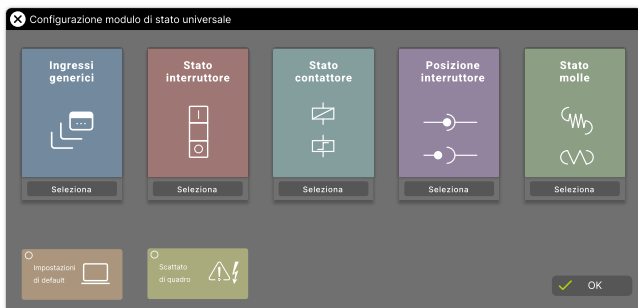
Configurazione modulo di stato universale

Ingressi generici

Seleziona

Stato interruttore

I

O

Seleziona

Stato contattore

Seleziona

Posizione interruttore

Seleziona

Stato molle

Seleziona

Impostazioni di default

Scattato di quadro

OK